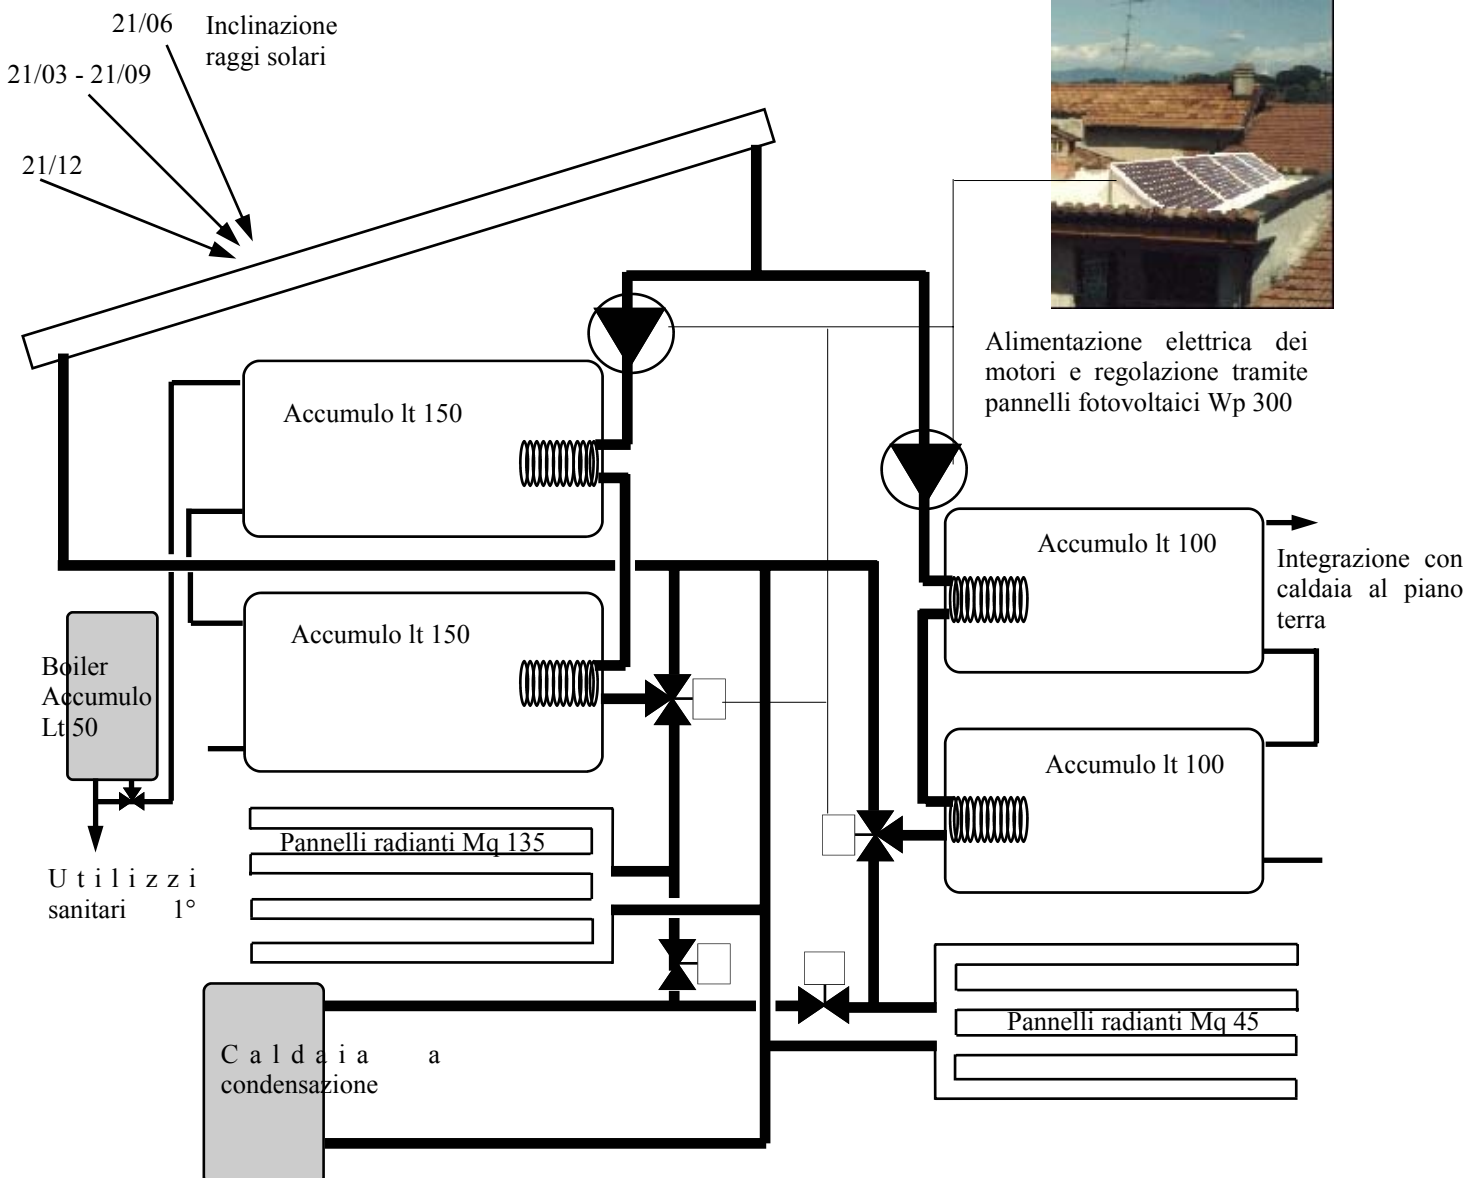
21/06

Inclinazione raggi solari

21/03 - 21/09

21/12

Alimentazione elettrica dei motori e regolazione tramite pannelli fotovoltaici Wp 300

Accumulo lt 150

Accumulo lt 150

Boiler Accumulo Lt 50

Accumulo lt 100

Integrazione con caldaia al piano terra

Accumulo lt 100

Pannelli radianti Mq 135

U t i l i z z i sanitari 1°

Pannelli radianti Mq 45

C a l d a i a a condensazione